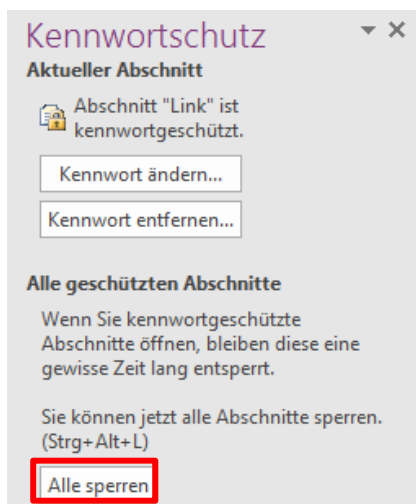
Kennwortschutz

Aktueller Abschnitt

Abschnitt "Link" ist kennwortgeschützt.

Kennwort ändern...

Kennwort entfernen...

Alle geschützten Abschnitte

Wenn Sie kennwortgeschützte Abschnitte öffnen, bleiben diese eine gewisse Zeit lang entsperrt.

Sie können jetzt alle Abschnitte sperren. (Strg+Alt+L)

Alle sperren